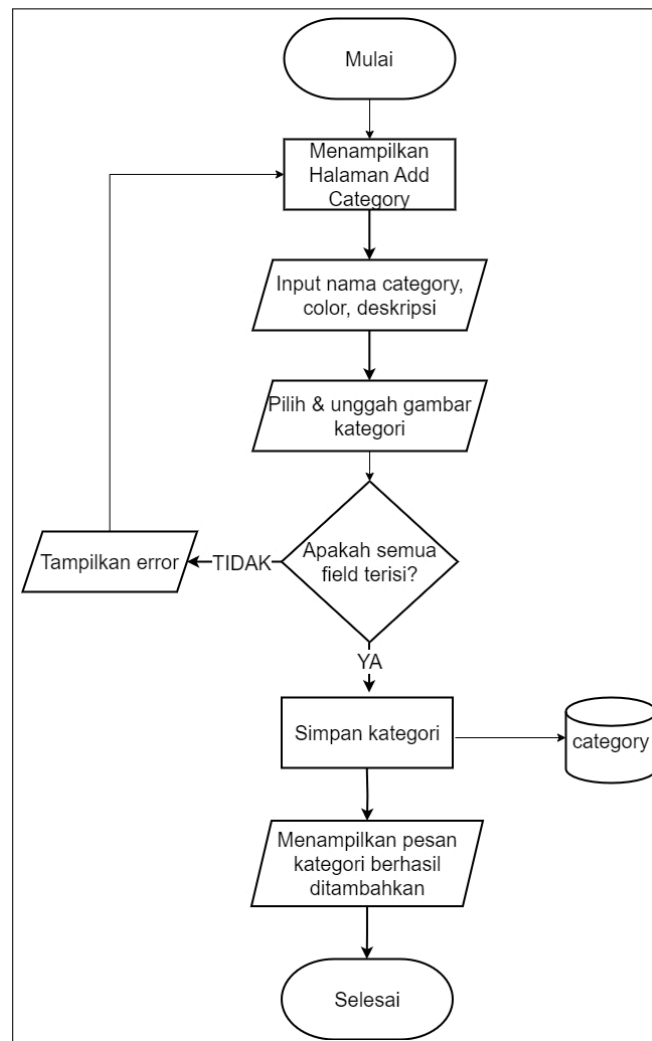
Mulai

Menampilkan Halaman Add Category

Input nama category, color, deskripsi

Pilih & unggah gambar kategori

Apakah semua field terisi?

TIDAK

Tampilkan error

YA

Simpan kategori

category

Menampilkan pesan kategori berhasil ditambahkan

Selesai